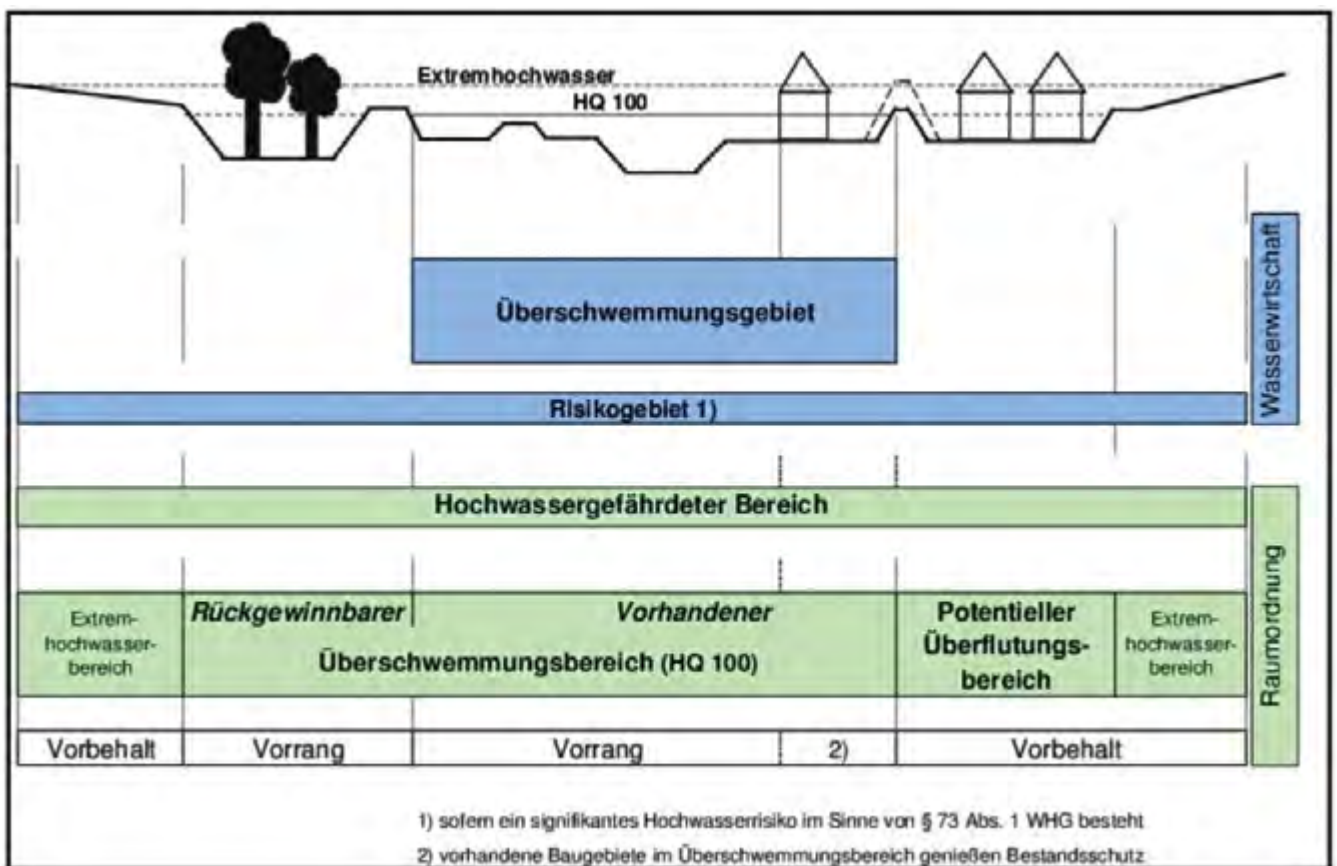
Extremhochwasser
HQ 100

Überschwemmungsgebiet

Wasserwirtschaft

Risikogebiet 1)

Hochwassergefährdeter Bereich

Extremhochwasserbereich

Rückgewinnbarer

Vorhandener

Überschwemmungsbereich (HQ 100)

Potentieller Überflutungsbereich

Extremhochwasserbereich

Raumordnung

| Vorbehalt | Vorrang | Vorrang | 2) | Vorbehalt |
|---|---|---|---|---|

1) sofern ein signifikantes Hochwasserrisiko im Sinne von § 73 Abs. 1 WHG besteht
2) vorhandene Baugebiete im Überschwemmungsbereich genießen Bestandsschutz